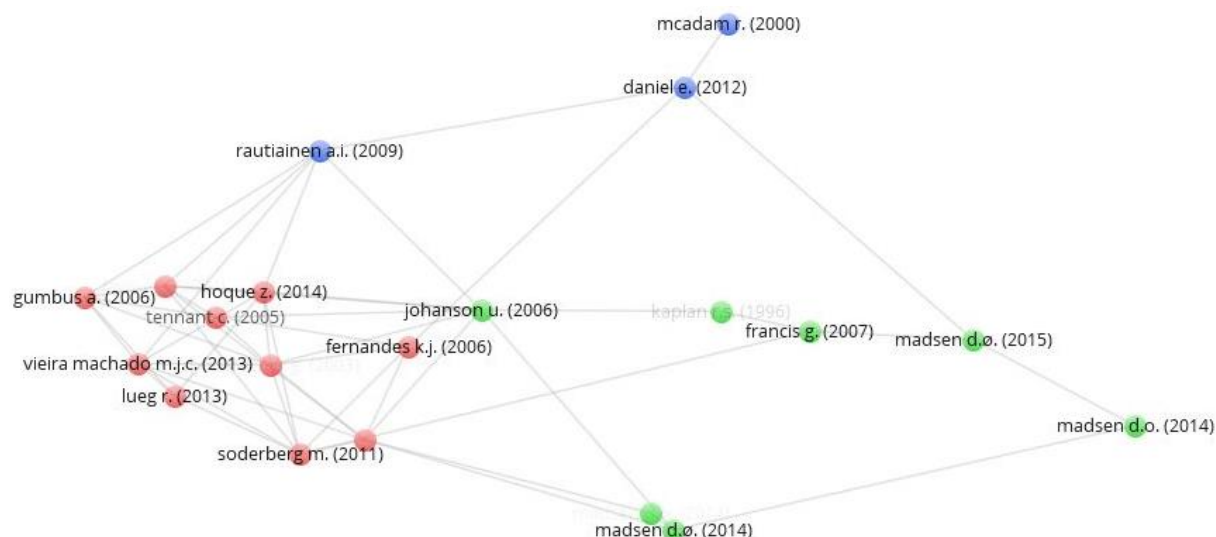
mcadam r. (2000)

daniel e. (2012)

rautiainen a.i. (2009)

gumbus a. (2006)

hoque z. (2014)

tennant c. (2005)

johanson u. (2006)

kaplan r.s. (1996)

francis g. (2007)

madsen d.ø. (2015)

fernandes k.j. (2006)

vieira machado m.j.c. (2013)

lueg r. (2013)

soderberg m. (2011)

madsen d.o. (2014)

madsen d.ø. (2014)